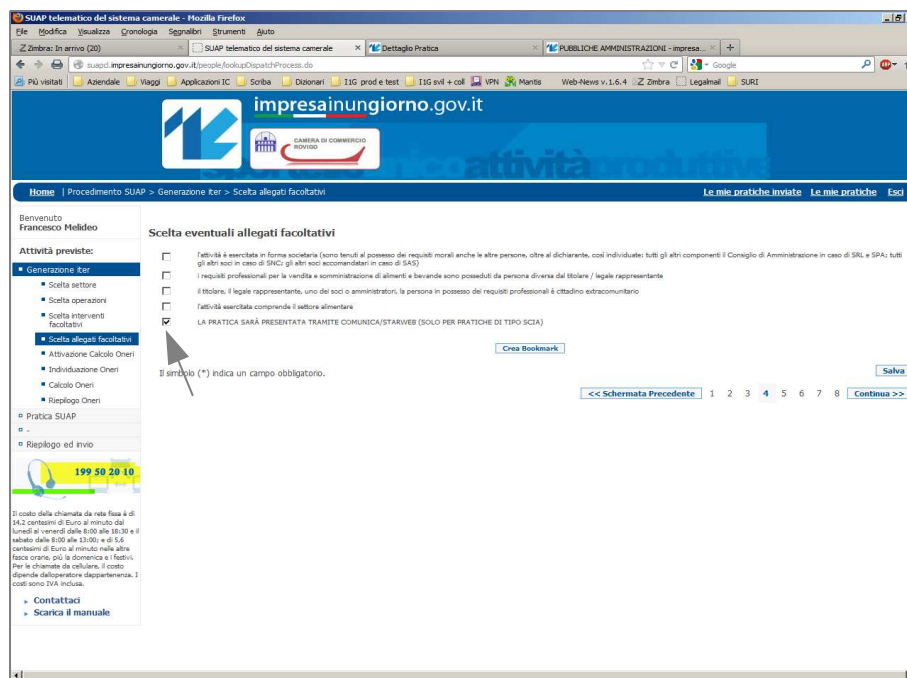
SUAP telematico del sistema camerale - Mozilla Firefox

File Modifica Visualizza Cronologia Segnalibri Strumenti Aiuto

Zimbra: In arrivo (20) | SUAP telematico del sistema camerale | Dettaglio Pratica | PUBBLICHE AMMINISTRAZIONI - impresa...

suapd.impresainungiorno.gov.it/people/lookupDispatchProcess.do

Google

Più visitati | Aziendale | Viaggi | Applicazioni IC | Scriba | Dizionari | I1G prod e test | I1G svil + coll | VPN | Mantis | Web-News v. 1.6.4 | Zimbra | Legalmail | SURI

impresainungiorno.gov.it

CAMERA DI COMMERCIO ROVIGO

sportellotelematicoattivitàproduttive

Home | Procedimento SUAP > Generazione iter > Scelta allegati facoltativi

Le mie pratiche inviate Le mie pratiche Esci

Benvenuto
Francesco Melideo

Attività previste:

Generazione iter
Scelta settore
Scelta operazioni
Scelta interventi facoltativi
Scelta allegati facoltativi
Attivazione Calcolo Oneri
Individuazione Oneri
Calcolo Oneri
Riepilogo Oneri
Pratica SUAP
-
Riepilogo ed invio

199 50 20 10

Il costo della chiamata da rete fissa è di 14,2 centesimi di Euro al minuto dal lunedì al venerdì dalle 8:00 alle 18:30 e il sabato dalle 8:00 alle 13:00; e di 5,6 centesimi di Euro al minuto nelle altre fasce orarie, più la domenica e i festivi. Per le chiamate da cellulare, il costo dipende dalloperatore dappartenenza. I costi sono IVA inclusa.

Contattaci
Scarica il manuale

Scelta eventuali allegati facoltativi

l'attività è esercitata in forma societaria (sono tenuti al possesso dei requisiti morali anche le altre persone, oltre al dichiarante, così individuate: tutti gli altri componenti il Consiglio di Amministrazione in caso di SRL e SPA; tutti gli altri soci in caso di SNC; gli altri soci accomandatari in caso di SAS)

i requisiti professionali per la vendita e somministrazione di alimenti e bevande sono posseduti da persona diversa dal titolare / legale rappresentante

il titolare, il legale rappresentante, uno dei soci o amministratori, la persona in possesso dei requisiti professionali è cittadino extracomunitario

l'attività esercitata comprende il settore alimentare

LA PRATICA SARÀ PRESENTATA TRAMITE COMUNICA/STARWEB (SOLO PER PRATICHE DI TIPO SCIA)

Crea Bookmark

Il simbolo (*) indica un campo obbligatorio.

Salva

<< Schermata Precedente 1 2 3 4 5 6 7 8 Continua >>